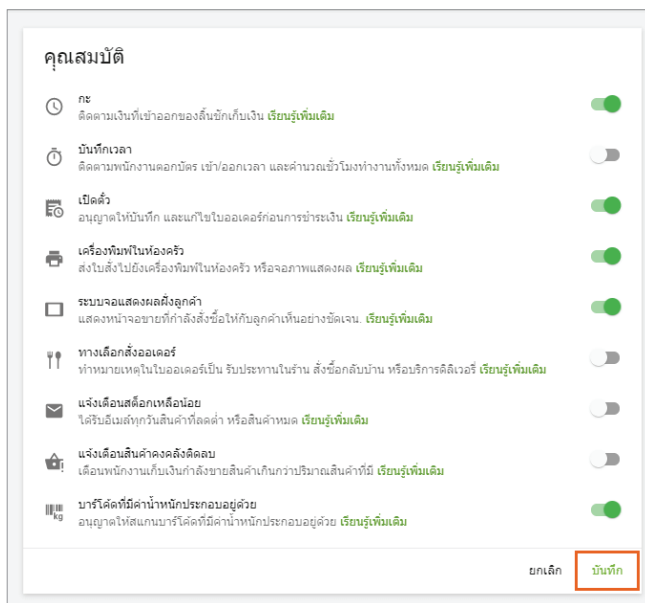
คุณสมบัติ

กะ
ติดตามเงินที่เข้าออกของลิ้นชักเก็บเงิน เรียนรู้เพิ่มเติม

บันทึกเวลา
ติดตามพนักงานตอกบัตร เข้า/ออกเวลา และคำนวณชั่วโมงทำงานทั้งหมด เรียนรู้เพิ่มเติม

เปิดตั๋ว
อนุญาตให้บันทึก และแก้ไขใบออเดอร์ก่อนการชำระเงิน เรียนรู้เพิ่มเติม

เครื่องพิมพ์ในห้องครัว
ส่งใบสั่งไปยังเครื่องพิมพ์ในห้องครัว หรือจอภาพแสดงผล เรียนรู้เพิ่มเติม

ระบบจอแสดงผลฝั่งลูกค้า
แสดงหน้าจอขายที่กำลังสั่งซื้อให้กับลูกค้าเห็นอย่างชัดเจน. เรียนรู้เพิ่มเติม

ทางเลือกสั่งออเดอร์
ทำหมายเหตุในใบออเดอร์เป็น รับประทานในร้าน สั่งซื้อกลับบ้าน หรือบริการดิลิเวอรี่ เรียนรู้เพิ่มเติม

แจ้งเตือนสต็อกเหลือน้อย
ได้รับอีเมล์ทุกวันสินค้าที่ลดต่ำ หรือสินค้าหมด เรียนรู้เพิ่มเติม

แจ้งเตือนสินค้าคงคลังติดลบ
เตือนพนักงานเก็บเงินกำลังขายสินค้าเกินกว่าปริมาณสินค้าที่มี เรียนรู้เพิ่มเติม

บาร์โค้ดที่มีค่าน้ำหนักประกอบอยู่ด้วย
อนุญาตให้สแกนบาร์โค้ดที่มีค่าน้ำหนักประกอบอยู่ด้วย เรียนรู้เพิ่มเติม

ยกเลิก
บันทึก